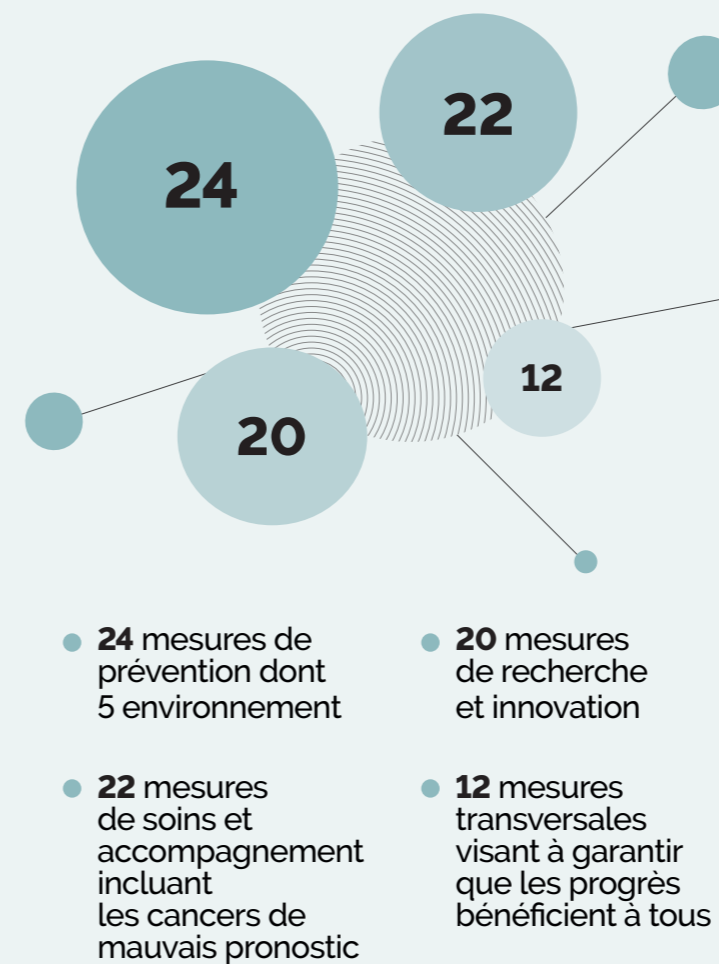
24

22

12

20

**24** mesures de prévention dont 5 environnement

**22** mesures de soins et accompagnement incluant les cancers de mauvais pronostic

**20** mesures de recherche et innovation

**12** mesures transversales visant à garantir que les progrès bénéficient à tous